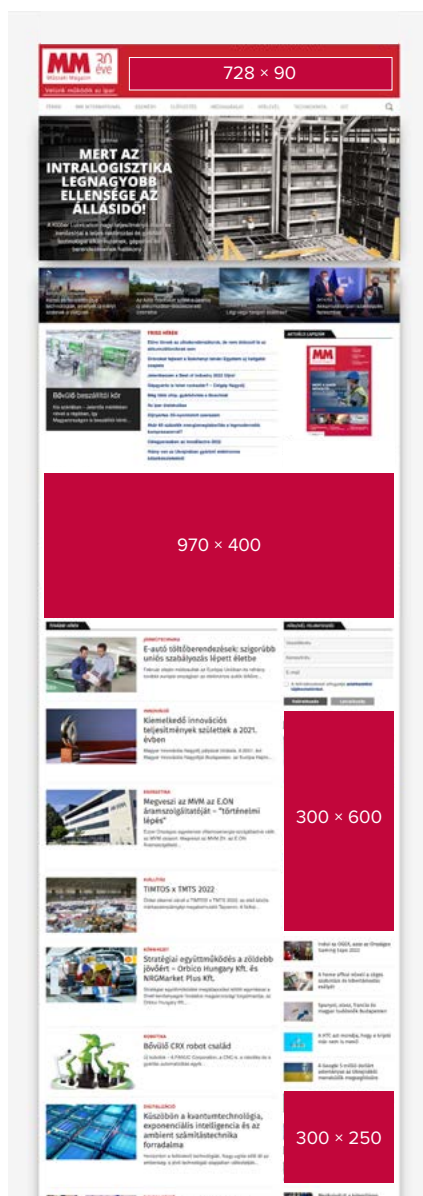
MM 30 éve
Műszaki Magazin
Velünk működik az ipar

728 × 90

MERT AZ INTRALOGISZTIKA LEGNAGYOBB ELLENSÉGE AZ ÁLLÁSIDŐ!

Bővülő beszállítói kör

FRISS HÍREK

AKTUÁLIS LAPSZÁM

970 × 400

E-autó töltőberendezések: szigorúbb uniós szabályozás lépett életbe

Kiemelkedő innovációs teljesítmények születtek a 2021. évben

Megveszi az MVM az E.ON áramszolgáltatóját – "történelmi lépés"

TIMTOS x TMTS 2022

Stratégiai együttműködés a zöldebb jövőért – Orbico Hungary Kft. és NRGMarket Plus Kft.

Bővülő CRX robot család

Küszöbön a kvantumtechnológia, exponenciális intelligencia és az ambient számítástechnika forradalma

300 × 600

300 × 250